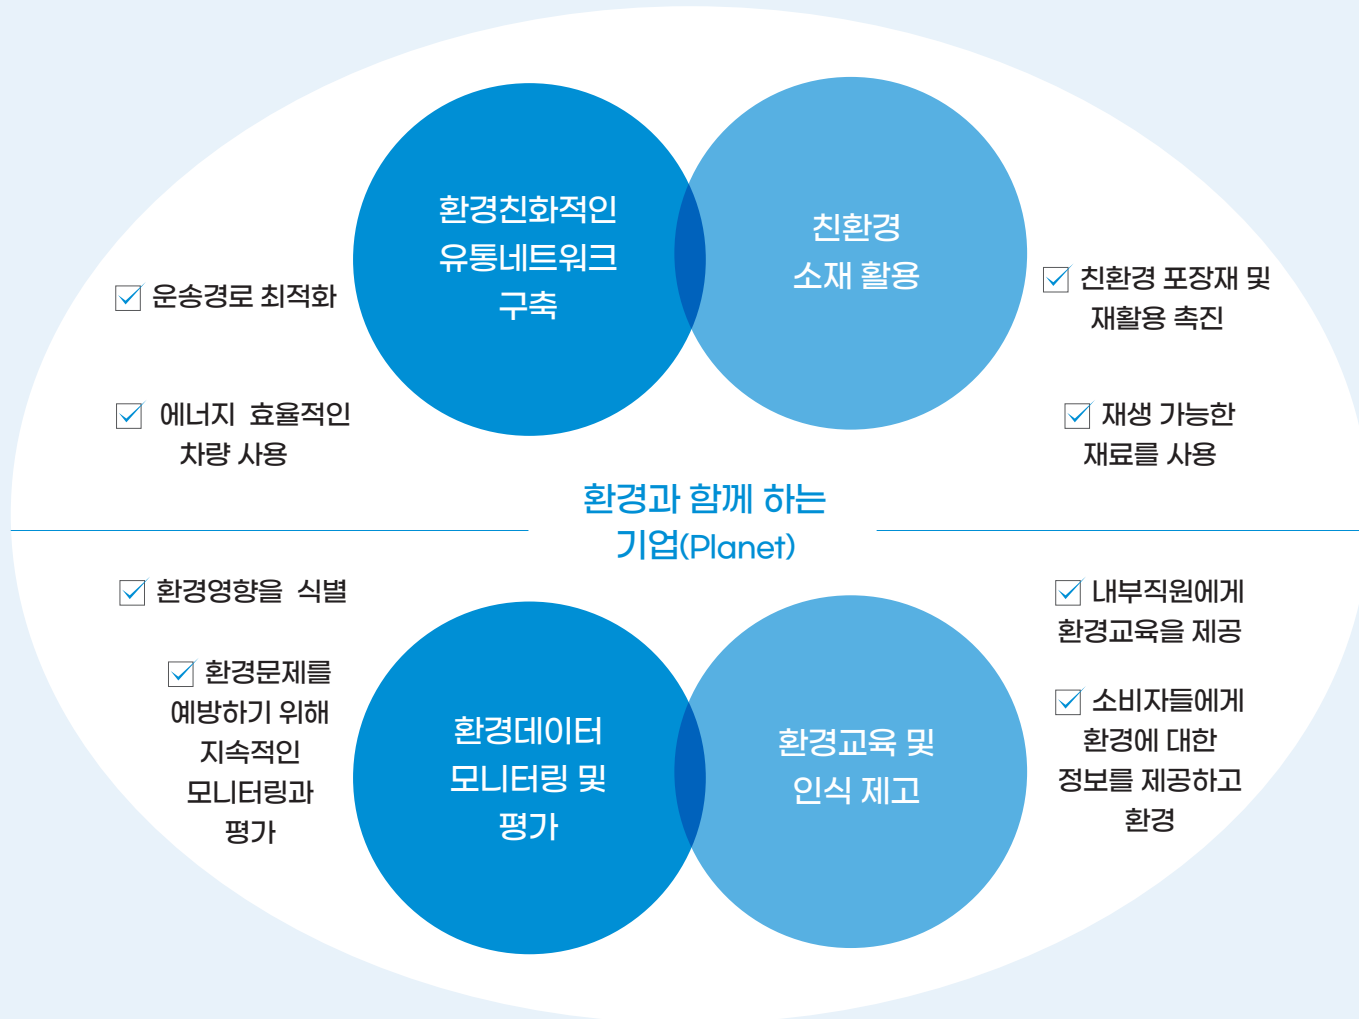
환경친화적인 유통네트워크 구축

친환경 소재 활용

운송경로 최적화

에너지 효율적인 차량 사용

친환경 포장재 및 재활용 촉진

재생 가능한 재료를 사용

환경과 함께 하는 기업(Planet)

환경영향을 식별

환경문제를 예방하기 위해 지속적인 모니터링과 평가

환경데이터 모니터링 및 평가

환경교육 및 인식 제고

내부직원에게 환경교육을 제공

소비자들에게 환경에 대한 정보를 제공하고 환경